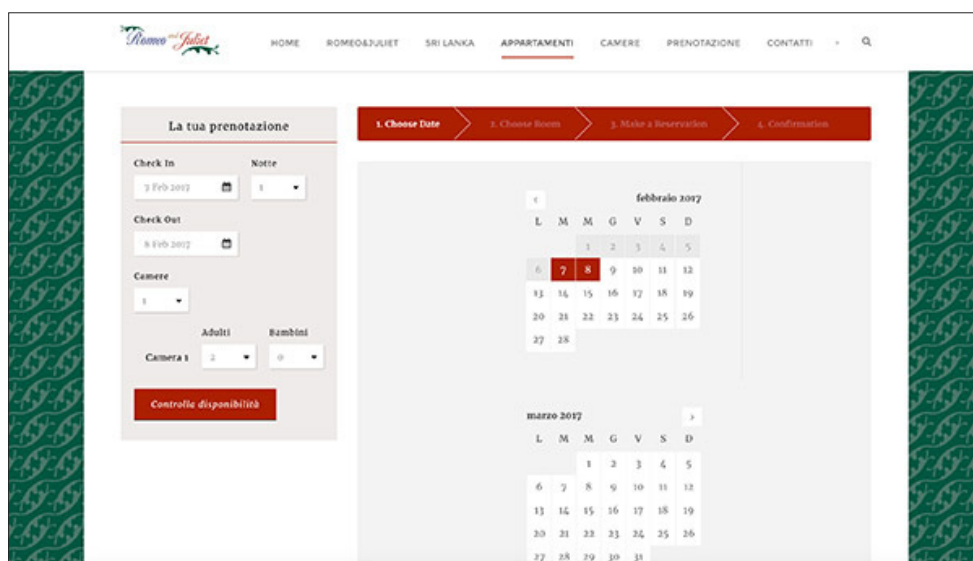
Romeo and Juliet

HOME ROMEO&JULIET SRI LANKA APPARTAMENTI CAMERE PRENOTAZIONE CONTATTI

La tua prenotazione

Check In
7 Feb 2017

Notte
1

Check Out
8 Feb 2017

Camere
1

Adulti Bambini
Camera 1 2 0

Controlla disponibilità

1. Choose Date
2. Choose Room
3. Make a Reservation
4. Confirmation

‹ febbraio 2017

| L | M | M | G | V | S | D |
|---|---|---|---|---|---|---|
| | | 1 | 2 | 3 | 4 | 5 |
| 6 | 7 | 8 | 9 | 10 | 11 | 12 |
| 13 | 14 | 15 | 16 | 17 | 18 | 19 |
| 20 | 21 | 22 | 23 | 24 | 25 | 26 |
| 27 | 28 | | | | | |

marzo 2017 ›

| L | M | M | G | V | S | D |
|---|---|---|---|---|---|---|
| | | 1 | 2 | 3 | 4 | 5 |
| 6 | 7 | 8 | 9 | 10 | 11 | 12 |
| 13 | 14 | 15 | 16 | 17 | 18 | 19 |
| 20 | 21 | 22 | 23 | 24 | 25 | 26 |
| 27 | 28 | 29 | 30 | 31 | | |